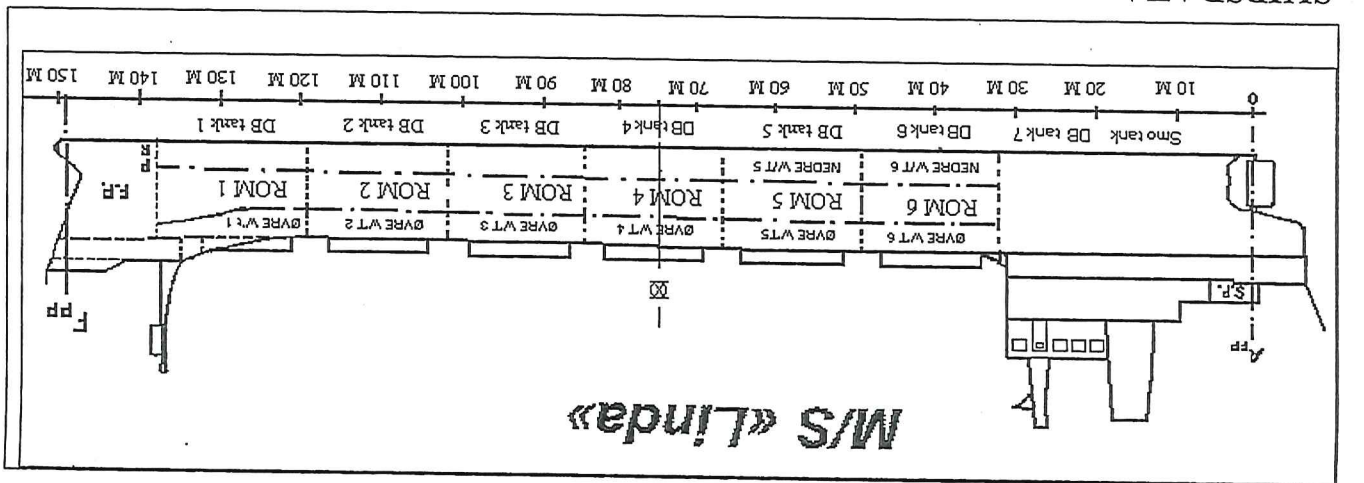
M/S «Linda»

0
10 M
20 M
30 M
40 M
50 M
60 M
70 M
80 M
90 M
100 M
110 M
120 M
130 M
140 M
150 M

Smo tank
DB tank 7
DB tank 6
DB tank 5
DB tank 4
DB tank 3
DB tank 2
DB tank 1

NEDRE WT 6
NEDRE WT 5

ROM 6
ROM 5
ROM 4
ROM 3
ROM 2
ROM 1

ØVRE WT 6
ØVRE WT 5
ØVRE WT 4
ØVRE WT 3
ØVRE WT 2
ØVRE WT 1

F.R.
P R
S.P.
$A_{PP}$
$F_{PP}$